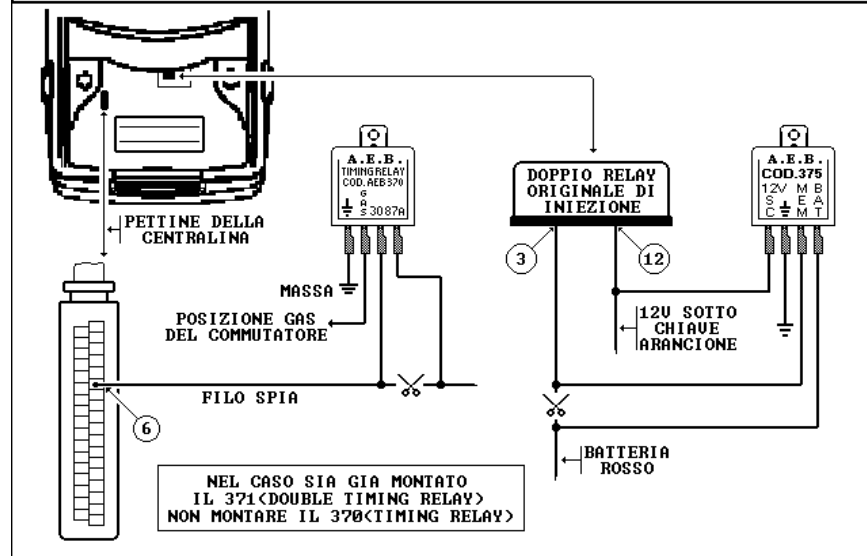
A.E.B.
TIMING RELAY
COD. AEB 370
G A S
3087A

DOPPIO RELAY
ORIGINALE DI
INIEZIONE

A.E.B.
COD.375
12V
S C
M E M
B A T

PETTINE DELLA
CENTRALINA

3

12

MASSA

POSIZIONE GAS
DEL COMMUTATORE

12V SOTTO
CHIAVE
ARANCIONE

FILO SPIA

6

BATTERIA
ROSSO

NEL CASO SIA GIA MONTATO
IL 371(DOUBLE TIMING RELAY)
NON MONTARE IL 370(TIMING RELAY)